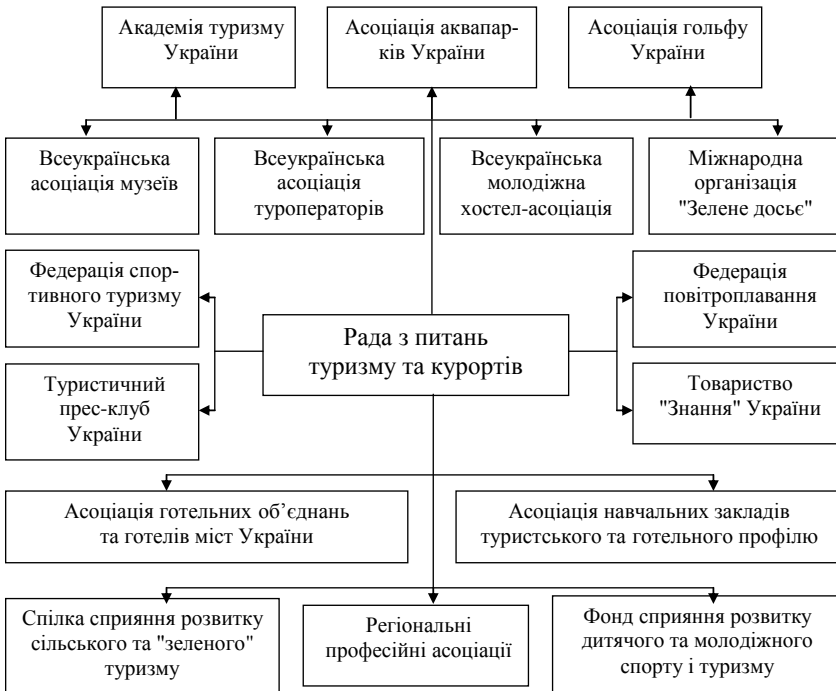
Академія туризму України

Асоціація аквапарків України

Асоціація гольфу України

Всеукраїнська асоціація музеїв

Всеукраїнська асоціація туроператорів

Всеукраїнська молодіжна хостел-асоціація

Міжнародна організація "Зелене досьє"

Федерація спортивного туризму України

Туристичний прес-клуб України

Рада з питань туризму та курортів

Федерація повітроплавання України

Товариство "Знання" України

Асоціація готельних об'єднань та готелів міст України

Асоціація навчальних закладів туристського та готельного профілю

Спілка сприяння розвитку сільського та "зеленого" туризму

Регіональні професійні асоціації

Фонд сприяння розвитку дитячого та молодіжного спорту і туризму